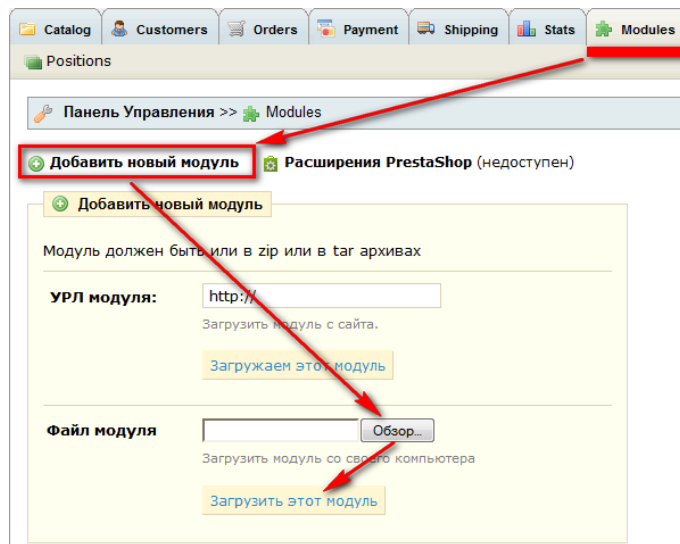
Catalog | Customers | Orders | Payment | Shipping | Stats | Modules

Positions

Панель Управления >> Modules

Добавить новый модуль   Расширения PrestaShop (недоступен)

Добавить новый модуль

Модуль должен быть или в zip или в tar архивах

УРЛ модуля: http://

Загрузить модуль с сайта.

Загружаем этот модуль

Файл модуля   Обзор...

Загрузить модуль со своего компьютера

Загрузить этот модуль